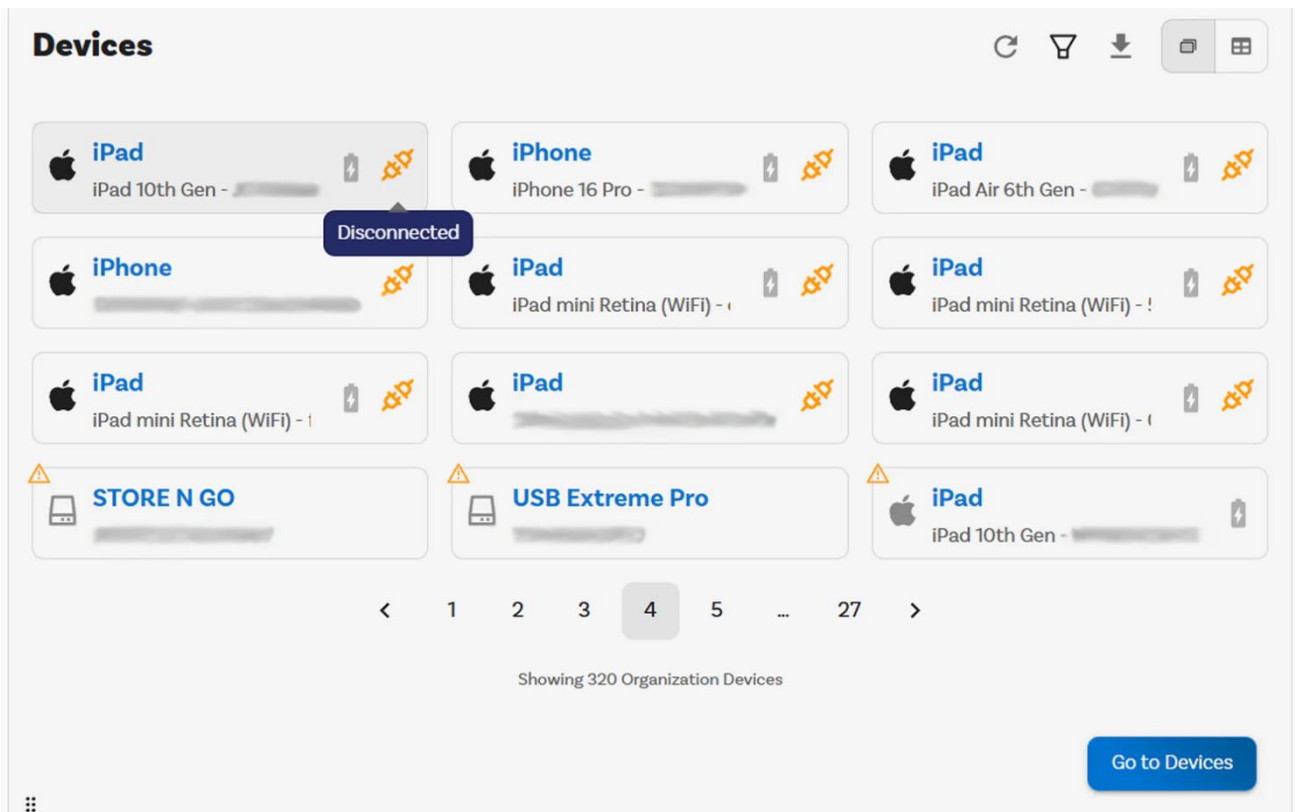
Devices

iPad
iPad 10th Gen - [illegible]

Disconnected

iPhone
iPhone 16 Pro - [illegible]

iPad
iPad Air 6th Gen - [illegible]

iPhone
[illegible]

iPad
iPad mini Retina (WiFi) - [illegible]

iPad
iPad mini Retina (WiFi) - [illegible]

iPad
iPad mini Retina (WiFi) - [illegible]

iPad
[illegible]

iPad
iPad mini Retina (WiFi) - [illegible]

STORE N GO
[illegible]

USB Extreme Pro
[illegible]

iPad
iPad 10th Gen - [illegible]

1 2 3 4 5 ... 27

Showing 320 Organization Devices

Go to Devices